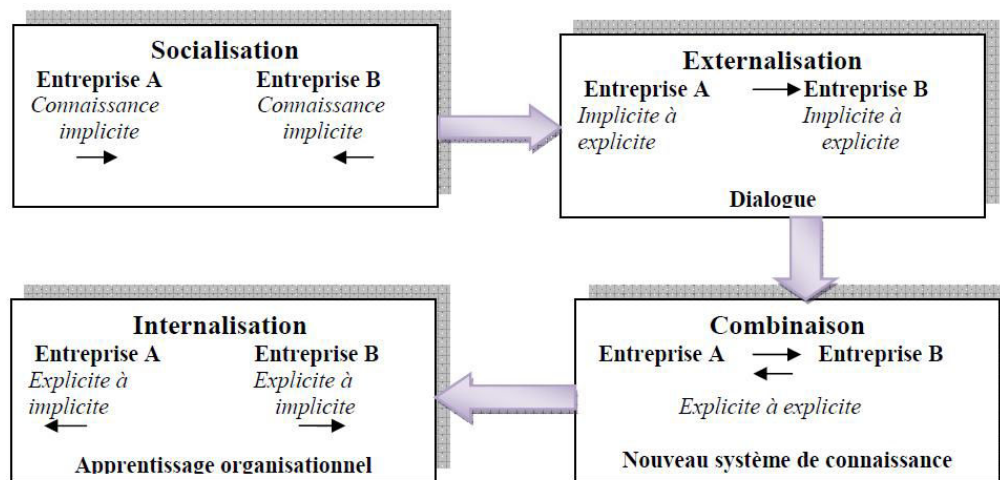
Socialisation
Entreprise A
Connaissance implicite
Entreprise B
Connaissance implicite

Externalisation
Entreprise A
Implicite à explicite
Entreprise B
Implicite à explicite
Dialogue

Internalisation
Entreprise A
Explicite à implicite
Entreprise B
Explicite à implicite
Apprentissage organisationnel

Combinaison
Entreprise A
Entreprise B
Explicite à explicite
Nouveau système de connaissance